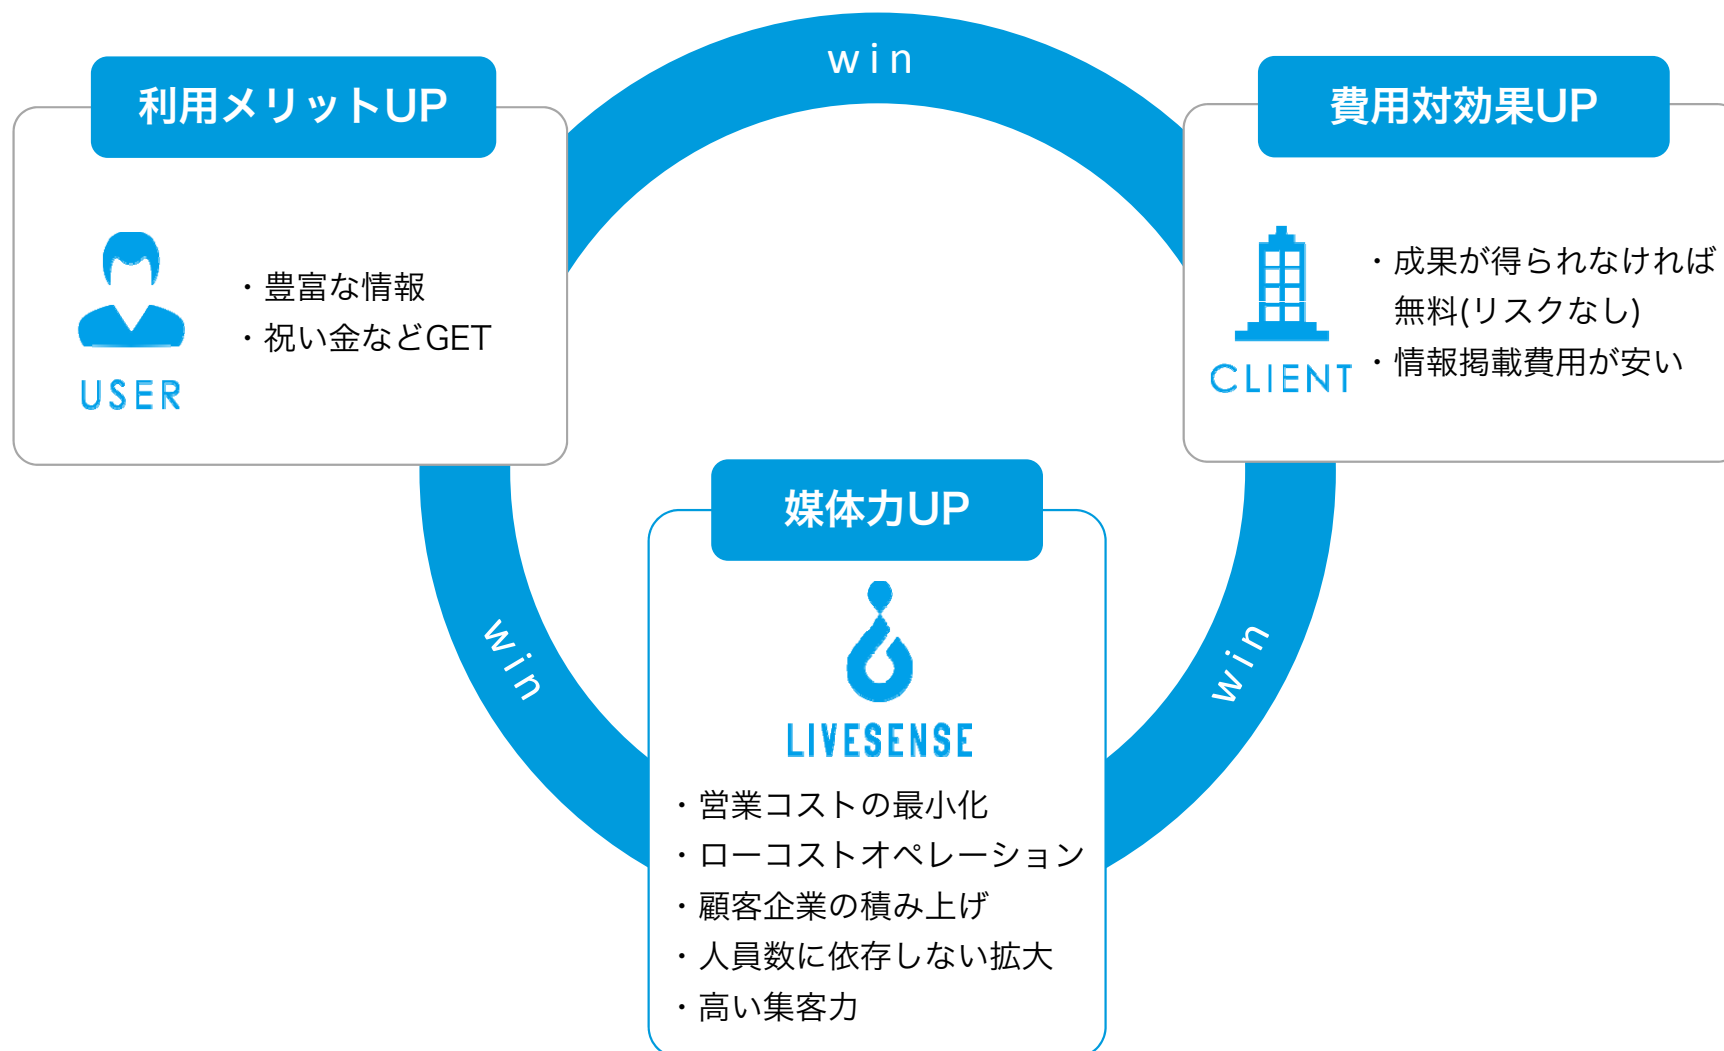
win

利用メリットUP

USER

・豊富な情報
・祝い金などGET

費用対効果UP

CLIENT

・成果が得られなければ無料(リスクなし)
・情報掲載費用が安い

win

win

媒体力UP

LIVESENSE

・営業コストの最小化
・ローコストオペレーション
・顧客企業の積み上げ
・人員数に依存しない拡大
・高い集客力